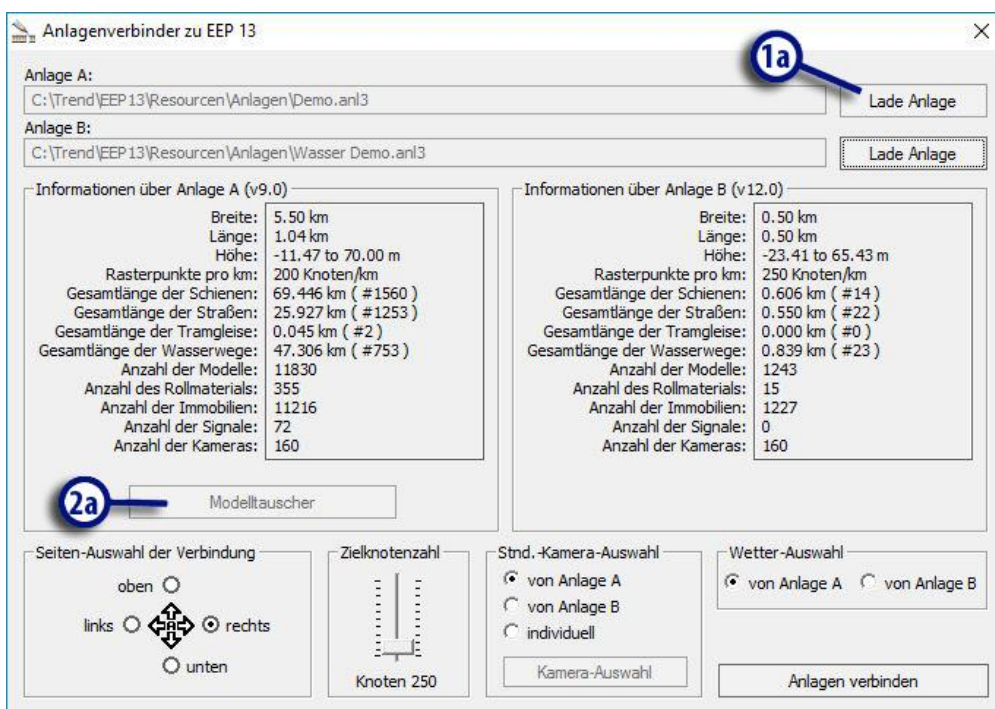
Anlagenverbinder zu EEP 13

Anlage A:
C:\Trend\EEP13\Resourcen\Anlagen\Demo.anl3

1a

Lade Anlage

Anlage B:
C:\Trend\EEP13\Resourcen\Anlagen\Wasser Demo.anl3

Lade Anlage

Informationen über Anlage A (v9.0)

| | |
|---|---|
| Breite: | 5.50 km |
| Länge: | 1.04 km |
| Höhe: | -11.47 to 70.00 m |
| Rasterpunkte pro km: | 200 Knoten/km |
| Gesamtlänge der Schienen: | 69.446 km ( #1560 ) |
| Gesamtlänge der Straßen: | 25.927 km ( #1253 ) |
| Gesamtlänge der Tramgleise: | 0.045 km ( #2 ) |
| Gesamtlänge der Wasserwege: | 47.306 km ( #753 ) |
| Anzahl der Modelle: | 11830 |
| Anzahl des Rollmaterials: | 355 |
| Anzahl der Immobilien: | 11216 |
| Anzahl der Signale: | 72 |
| Anzahl der Kameras: | 160 |

2a

Modelltauscher

Informationen über Anlage B (v12.0)

| | |
|---|---|
| Breite: | 0.50 km |
| Länge: | 0.50 km |
| Höhe: | -23.41 to 65.43 m |
| Rasterpunkte pro km: | 250 Knoten/km |
| Gesamtlänge der Schienen: | 0.606 km ( #14 ) |
| Gesamtlänge der Straßen: | 0.550 km ( #22 ) |
| Gesamtlänge der Tramgleise: | 0.000 km ( #0 ) |
| Gesamtlänge der Wasserwege: | 0.839 km ( #23 ) |
| Anzahl der Modelle: | 1243 |
| Anzahl des Rollmaterials: | 15 |
| Anzahl der Immobilien: | 1227 |
| Anzahl der Signale: | 0 |
| Anzahl der Kameras: | 160 |

Seiten-Auswahl der Verbindung
oben
links
rechts
unten

Zielknotenzahl
Knoten 250

Stnd.-Kamera-Auswahl
von Anlage A
von Anlage B
individuell
Kamera-Auswahl

Wetter-Auswahl
von Anlage A
von Anlage B

Anlagen verbinden